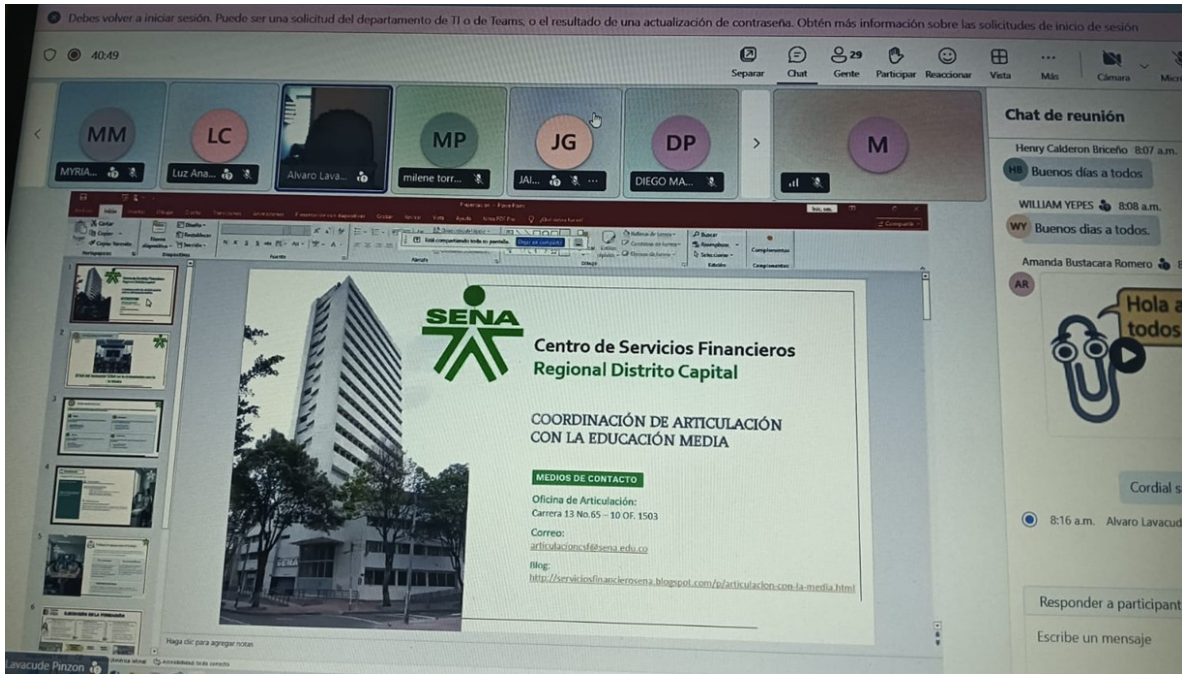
Debes volver a iniciar sesión. Puede ser una solicitud del departamento de TI o de Teams, o el resultado de una actualización de contraseña. Obtén más información sobre las solicitudes de inicio de sesión

40:49

Separar Chat 29 Gente Participar Reaccionar Vista Más Cámara Micr

MM MYRIA...
LC Luz Ana...
Alvaro Lava...
MP milene torr...
JG JAI...
DP DIEGO MA...
M

Chat de reunión

Henry Calderon Briceño 8:07 a.m.
HB Buenos días a todos

WILLIAM YEPES 8:08 a.m.
WY Buenos dias a todos.

Amanda Bustacara Romero 8
AR
Hola a todos

Cordial s

8:16 a.m. Alvaro Lavacud

Responder a participant
Escribe un mensaje

Está compartiendo toda su pantalla. Dejar de compartir

SENA
Centro de Servicios Financieros
Regional Distrito Capital

COORDINACIÓN DE ARTICULACIÓN CON LA EDUCACIÓN MEDIA

MEDIOS DE CONTACTO
Oficina de Articulación:
Carrera 13 No.65 – 10 OF. 1503
Correo:
articulacioncsf@sena.edu.co
Blog:
http://serviciosfinancierosena.blogspot.com/p/articulacion-con-la-media.html

Haga clic para agregar notas

Lavacude Pinzon